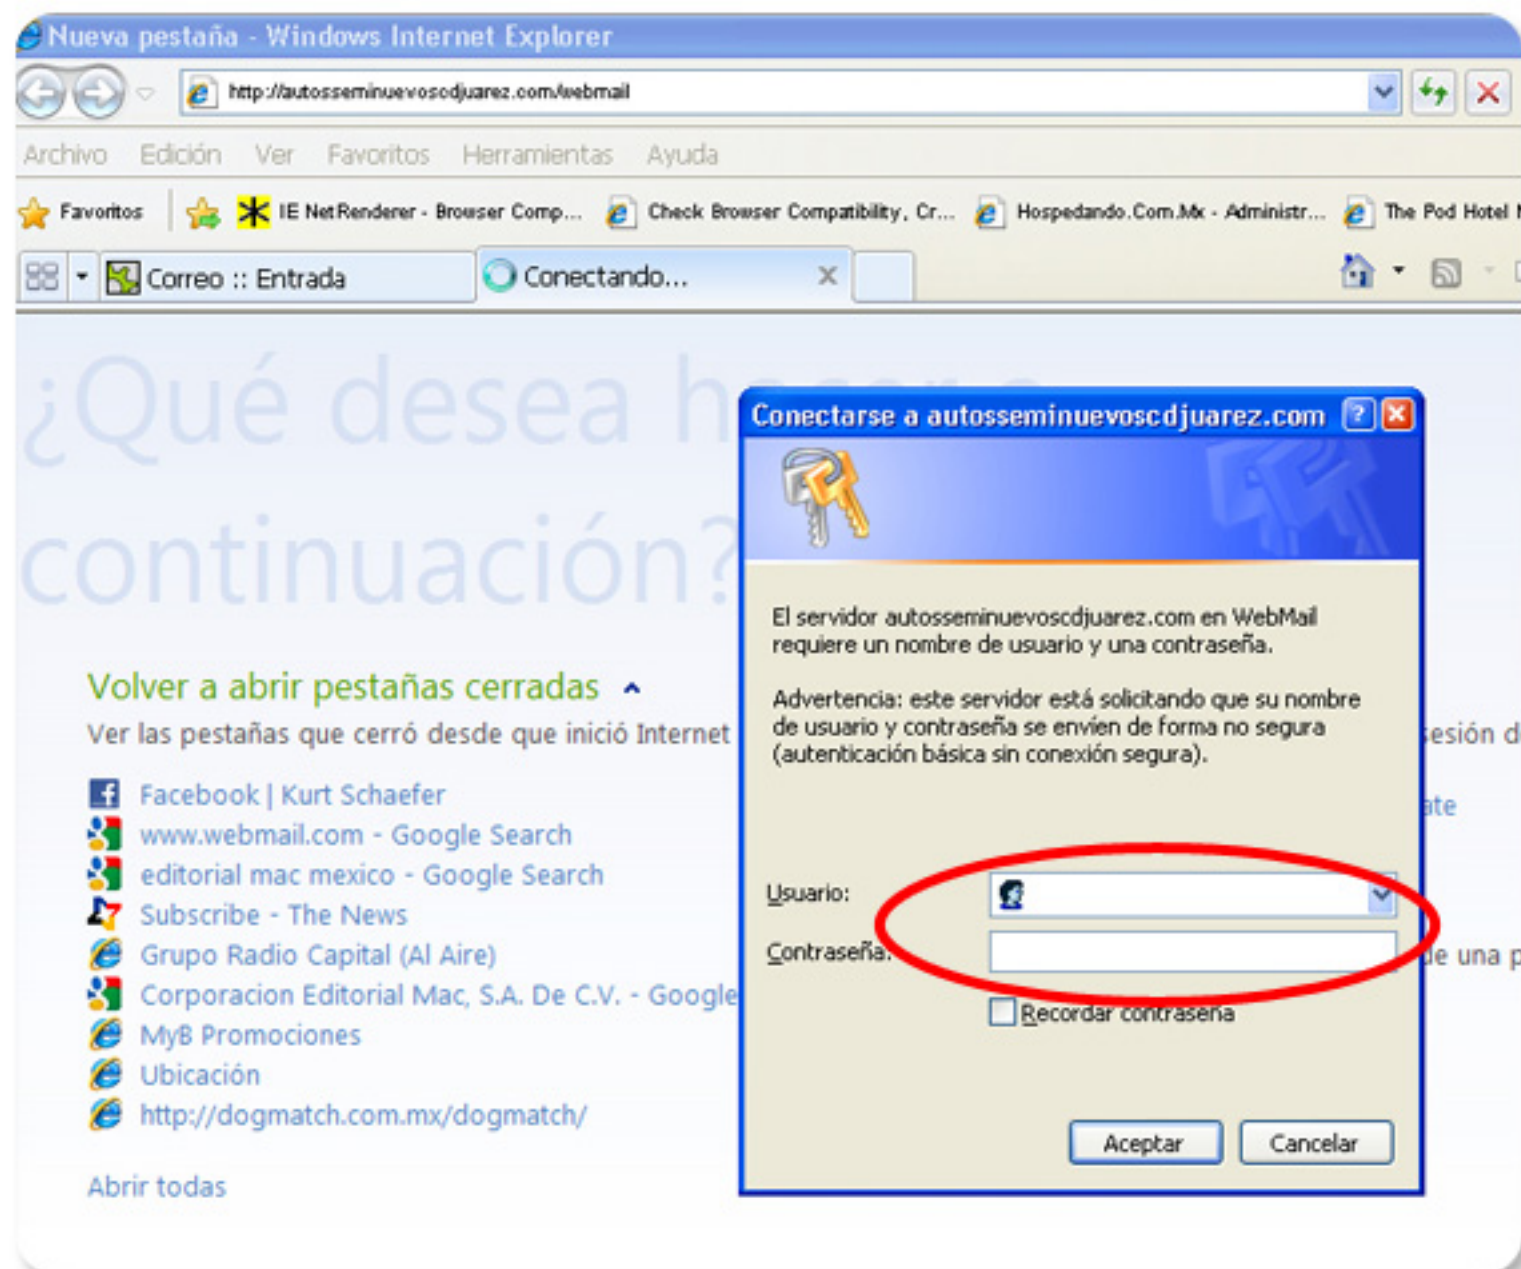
Nueva pestaña - Windows Internet Explorer

http://autosseminuevosodjuarez.com/webmail

Archivo Edición Ver Favoritos Herramientas Ayuda

Favoritos IE NetRenderer - Browser Comp... Check Browser Compatibility, Cr... Hospedando.Com.Mx - Administr... The Pod Hotel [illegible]

Correo :: Entrada Conectando...

¿Qué desea h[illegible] continuación?

Volver a abrir pestañas cerradas

Ver las pestañas que cerró desde que inició Internet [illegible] sesión d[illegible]

Facebook | Kurt Schaefer
www.webmail.com - Google Search
editorial mac mexico - Google Search
Subscribe - The News
Grupo Radio Capital (Al Aire)
Corporacion Editorial Mac, S.A. De C.V. - Google
MyB Promociones
Ubicación
http://dogmatch.com.mx/dogmatch/

Abrir todas

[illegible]ate

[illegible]e una p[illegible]

Conectarse a autosseminuevoscdjuarez.com

El servidor autosseminuevoscdjuarez.com en WebMail requiere un nombre de usuario y una contraseña.

Advertencia: este servidor está solicitando que su nombre de usuario y contraseña se envíen de forma no segura (autenticación básica sin conexión segura).

Usuario:

Contraseña:

Recordar contraseña

Aceptar Cancelar